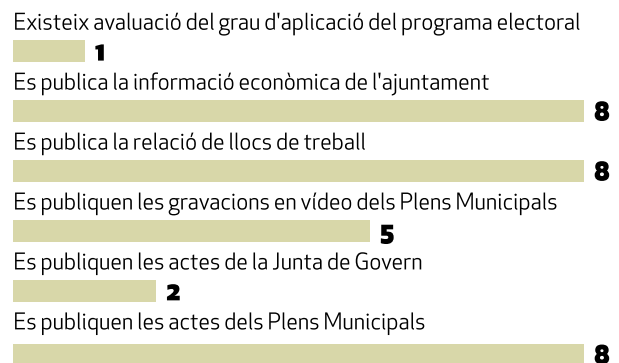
Existeix avaluació del grau d'aplicació del programa electoral
1
Es publica la informació econòmica de l'ajuntament
8
Es publica la relació de llocs de treball
8
Es publiquen les gravacions en vídeo dels Plens Municipals
5
Es publiquen les actes de la Junta de Govern
2
Es publiquen les actes dels Plens Municipals
8